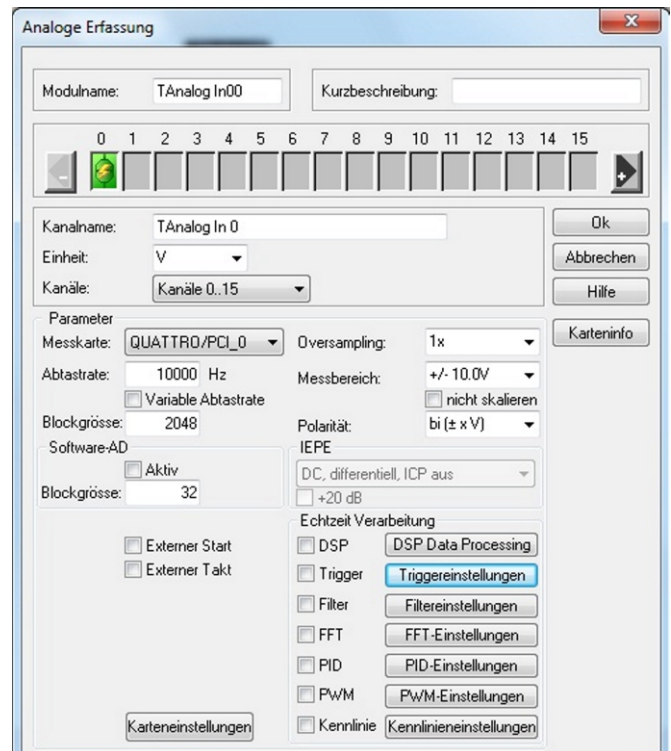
Analoge Erfassung

Modulname: TAnalog In00

Kurzbeschreibung:

0 1 2 3 4 5 6 7 8 9 10 11 12 13 14 15

Kanalname: TAnalog In 0

Einheit: V

Kanäle: Kanäle 0..15

Ok

Abbrechen

Hilfe

Parameter

Messkarte: QUATTRO/PCI_0

Oversampling: 1x

Karteninfo

Abtastrate: 10000 Hz

Variable Abtastrate

Messbereich: +/- 10.0V

nicht skalieren

Blockgrösse: 2048

Polarität: bi (± x V)

Software-AD

Aktiv

Blockgrösse: 32

IEPE

DC, differentiell, ICP aus

+20 dB

Echtzeit Verarbeitung

Externer Start

Externer Takt

DSP DSP Data Processing

Trigger Triggereinstellungen

Filter Filtereinstellungen

FFT FFT-Einstellungen

PID PID-Einstellungen

PWM PWM-Einstellungen

Karteneinstellungen

Kennlinie Kennlinieneinstellungen